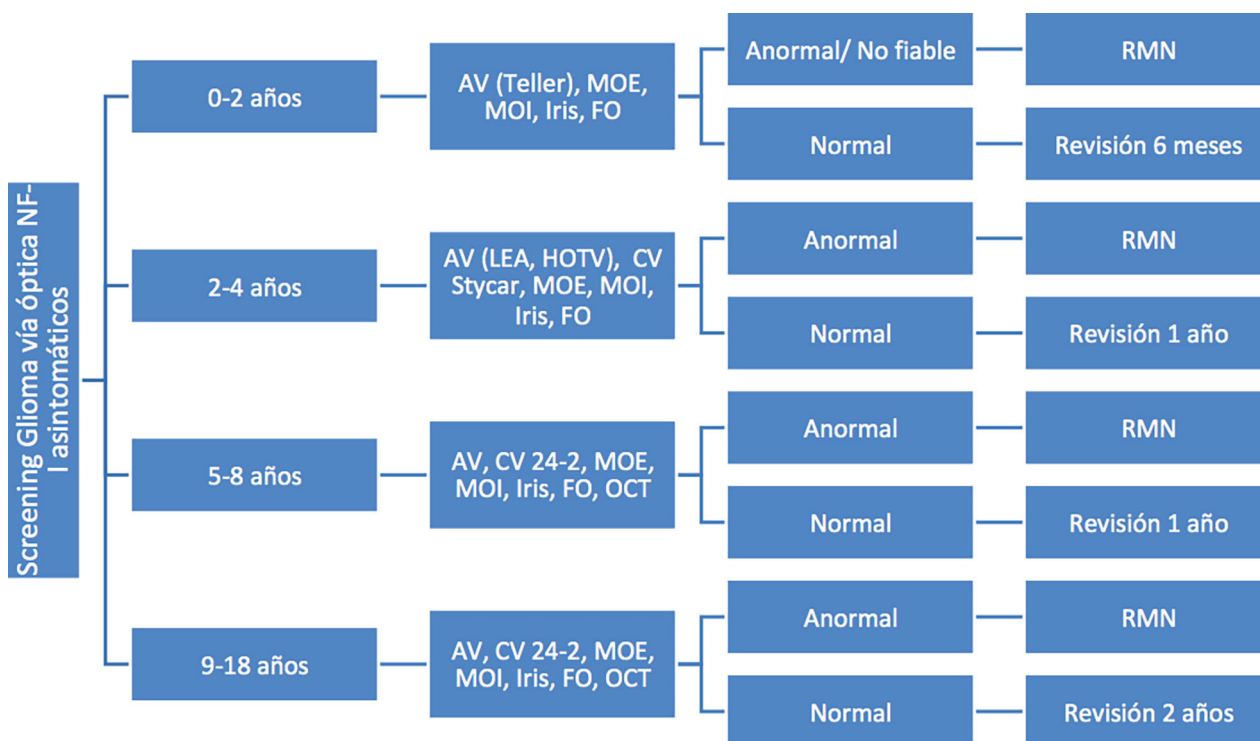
Screening Glioma vía óptica NF-I asintomáticos

0-2 años

AV (Teller), MOE, MOI, Iris, FO

Anormal/ No fiable

RMN

Normal

Revisión 6 meses

2-4 años

AV (LEA, HOTV), CV Stycar, MOE, MOI, Iris, FO

Anormal

RMN

Normal

Revisión 1 año

5-8 años

AV, CV 24-2, MOE, MOI, Iris, FO, OCT

Anormal

RMN

Normal

Revisión 1 año

9-18 años

AV, CV 24-2, MOE, MOI, Iris, FO, OCT

Anormal

RMN

Normal

Revisión 2 años